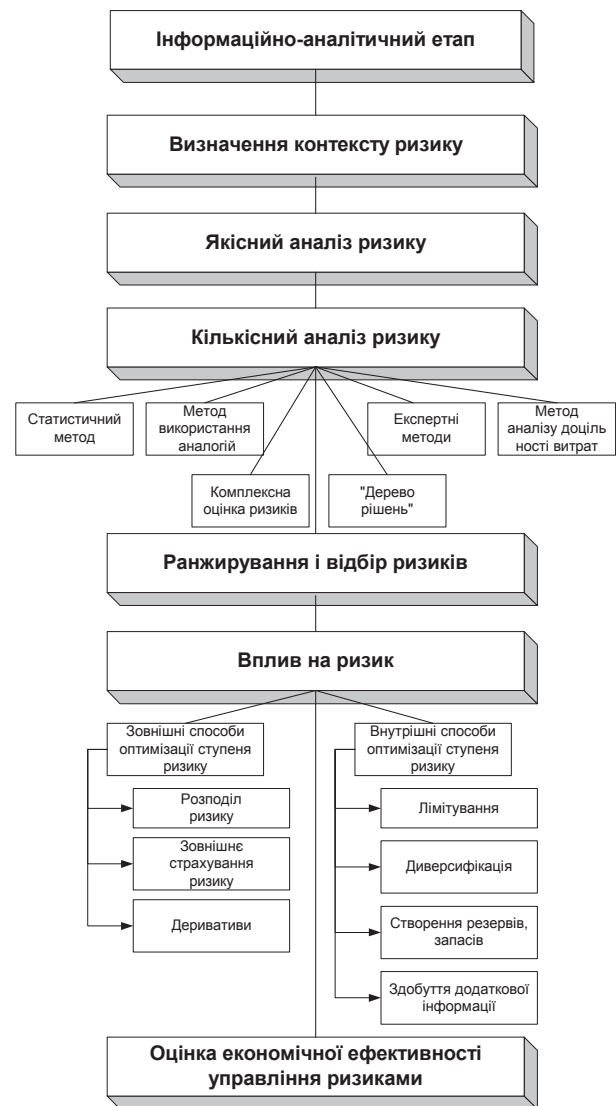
Інформаційно-аналітичний етап

Визначення контексту ризику

Якісний аналіз ризику

Кількісний аналіз ризику

Статистичний метод

Метод використання аналогій

Комплексна оцінка ризиків

"Дерево рішень"

Експертні методи

Метод аналізу доцільності витрат

Ранжирування і відбір ризиків

Вплив на ризик

Зовнішні способи оптимізації ступеня ризику

Розподіл ризику

Зовнішнє страхування ризику

Деривативи

Внутрішні способи оптимізації ступеня ризику

Лімітування

Диверсифікація

Створення резервів, запасів

Здобуття додаткової інформації

Оцінка економічної ефективності управління ризиками